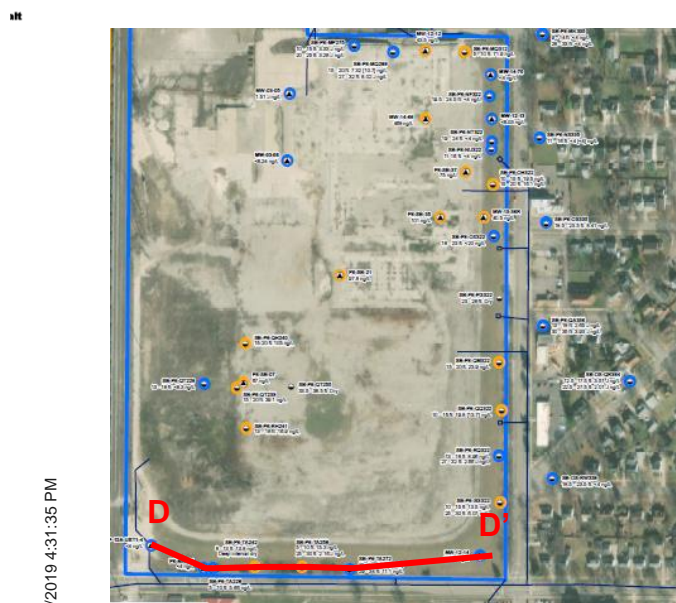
alt

MW-CS-05
1.61 ug/L

MW-CS-05
<0.24 ug/L

MW-14-44
469 ug/L

MW-14-70

MW-12-13

MW-12-12

MW-13-36

PE-SB-21
87.8 ug/L

PE-SB-57

PE-SB-07

PE-SB-35

SB-PE-CT239

SB-PE-CT208

SB-PE-RA243

SB-PE-QH243

SB-PE-NN332

SB-PE-CG322

SB-PE-QA336

SB-PE-QK322

SB-PE-QC322

SB-PE-NN336

SB-PE-TA242

SB-PE-TA256

SB-PE-TA272

SB-PE-TA226

MW-12-14

D

D'

/2019 4:31:35 PM